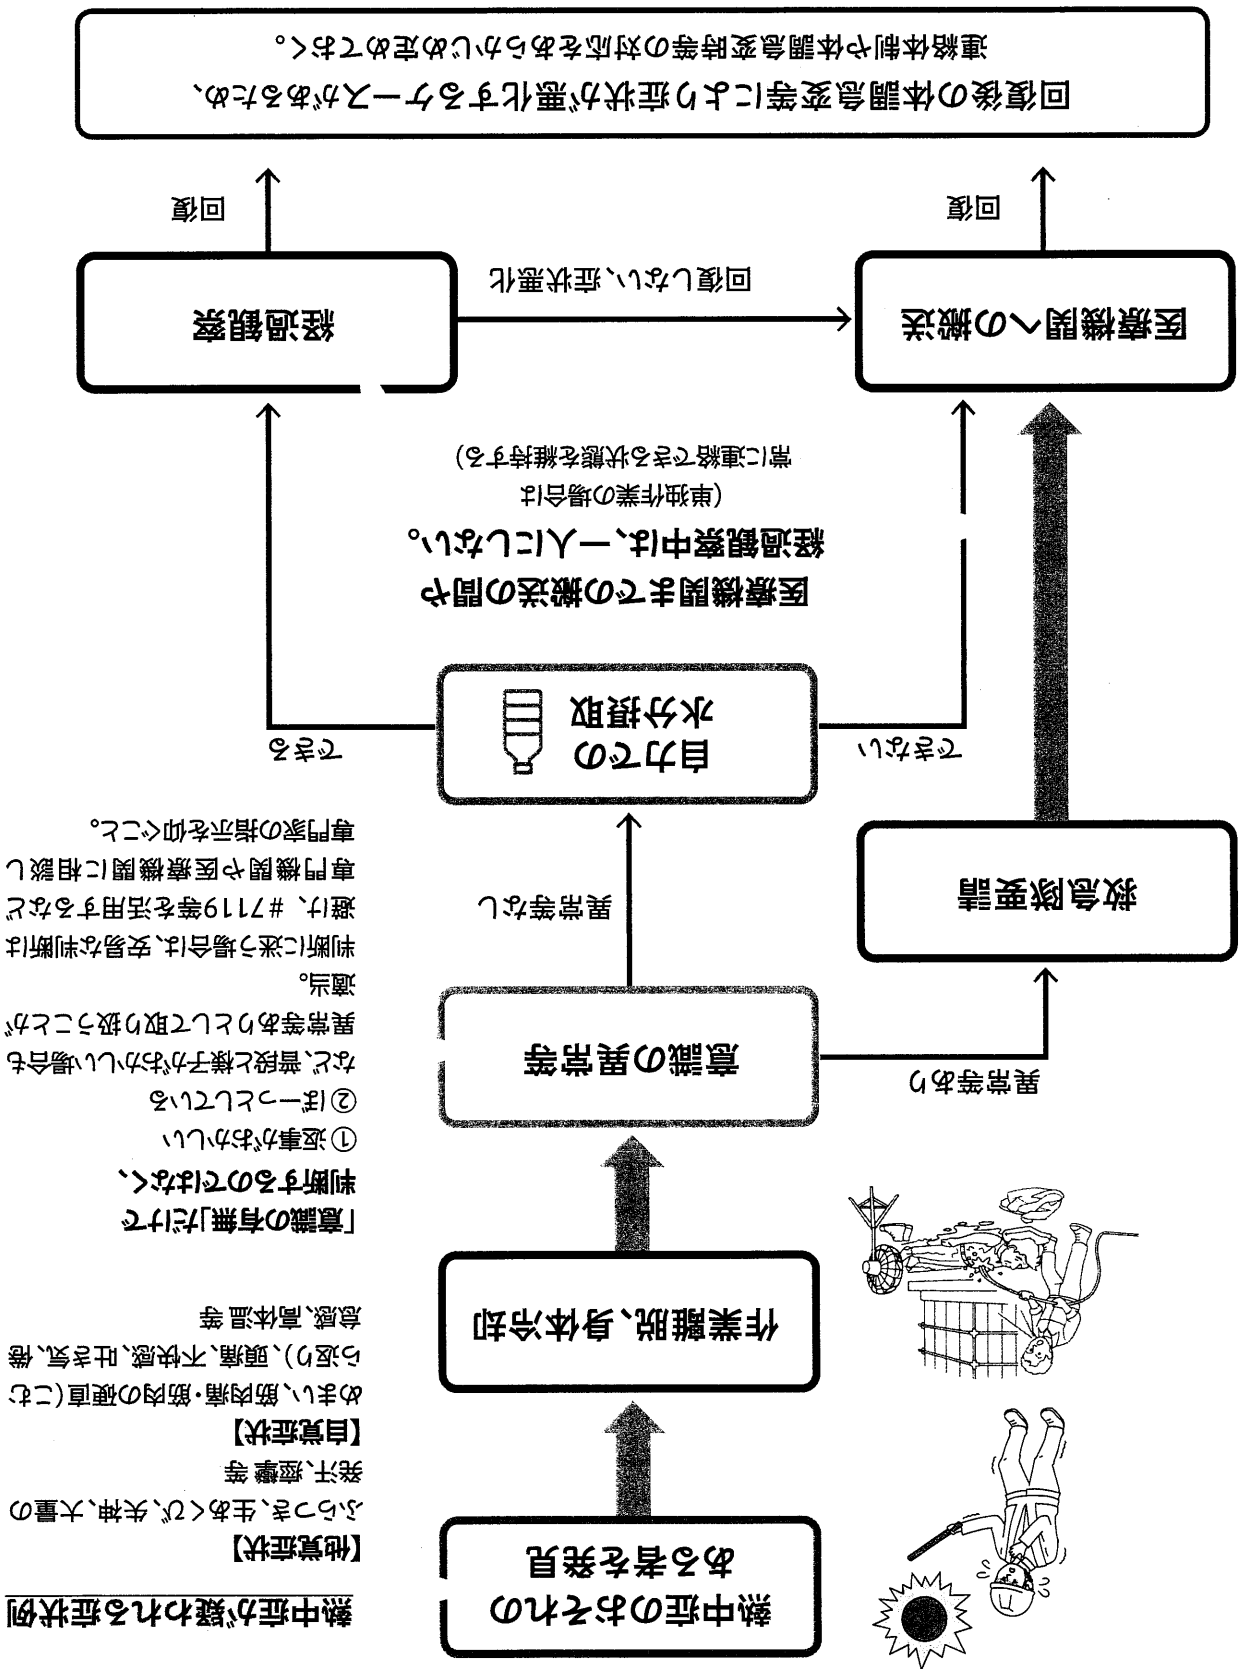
熱中症のおそれのある者を発見

作業離脱、身体冷却

意識の異常等

異常等あり

救急隊要請

異常等なし

自力での水分摂取

できる

できない

医療機関までの搬送の間や経過観察中は、一人にしない。

(単独作業の場合は常に連絡できる状態を維持する)

経過観察

回復しない、症状悪化

医療機関への搬送

回復

回復

回復後の体調急変等により症状が悪化するケースがあるため、連絡体制や体調急変時等の対応をあらかじめ定めておく。

熱中症が疑われる症状例

【他覚症状】

ふらつき、生あくび、失神、大量の発汗、痙攣 等

【自覚症状】

めまい、筋肉痛・筋肉の硬直(こむら返り)、頭痛、不快感、吐き気、倦怠感、高体温 等

「意識の有無」だけで判断するのではなく、

① 返事がおかしい

② ぼーっとしている

など、普段と様子がおかしい場合も異常等ありとして取り扱うことが適切。

判断に迷う場合は、安易な判断は避け、#7119等を活用するなど専門機関や医療機関に相談し専門家の指示を仰ぐこと。